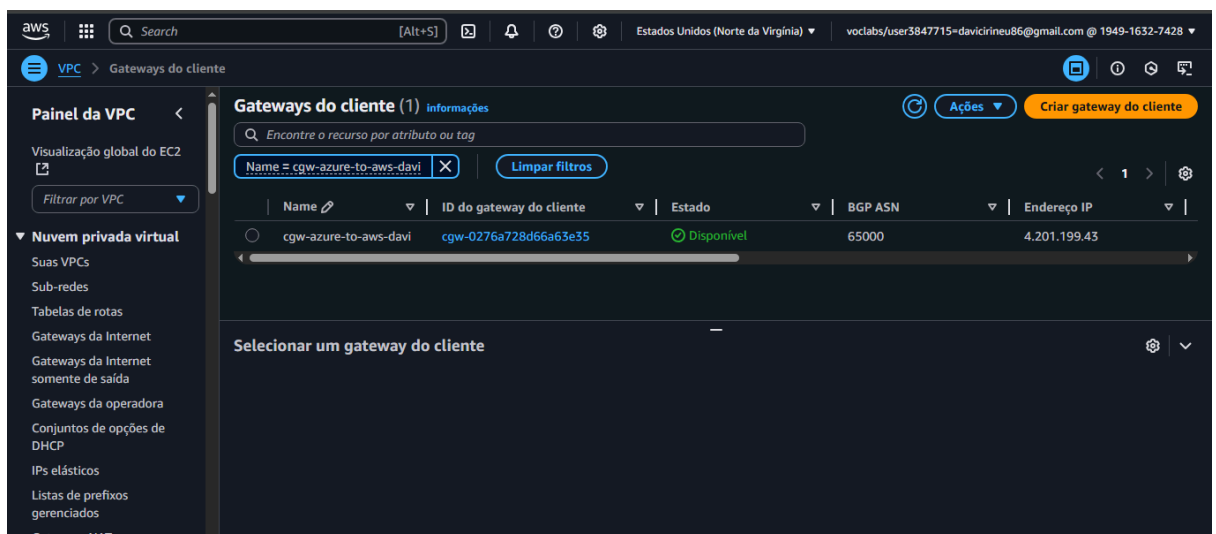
aws

Search [Alt+S]

Estados Unidos (Norte da Virgínia) ▼ voclabs/user3847715=davicirineu86@gmail.com @ 1949-1632-7428 ▼

VPC > Gateways do cliente

Painel da VPC

Visualização global do EC2

Filtrar por VPC

▼ Nuvem privada virtual

Suas VPCs

Sub-redes

Tabelas de rotas

Gateways da Internet

Gateways da Internet somente de saída

Gateways da operadora

Conjuntos de opções de DHCP

IPs elásticos

Listas de prefixos gerenciados

Gateways do cliente (1) informações

Ações ▼

Criar gateway do cliente

Encontre o recurso por atributo ou tag

Name = cgw-azure-to-aws-davi

Limpar filtros

1

| Name | ID do gateway do cliente | Estado | BGP ASN | Endereço IP |
|---|---|---|---|---|
| cgw-azure-to-aws-davi | cgw-0276a728d66a63e35 | Disponível | 65000 | 4.201.199.43 |

Selecionar um gateway do cliente